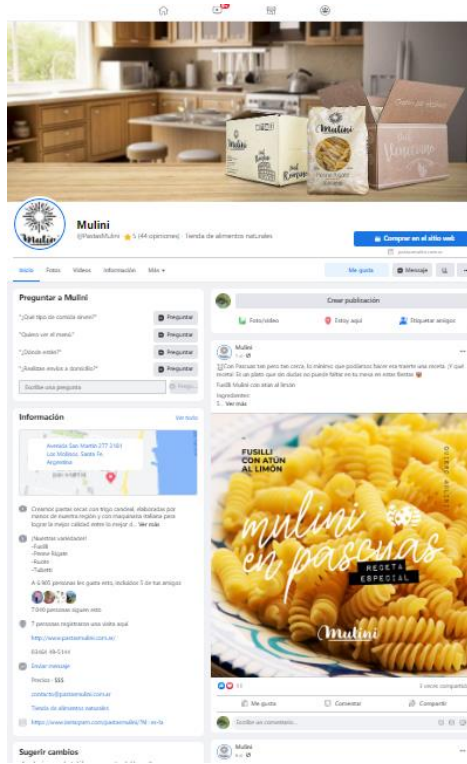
Mulini

Mulini
@PastasMulini · 5 (44 opiniones) · Tienda de alimentos naturales

Comprar en el sitio web

Inicio Fotos Videos Información Más

Me gusta Mensaje

Preguntar a Mulini

"¿Qué tipo de comida sirven?" Preguntar
"¿Quiero ver el menú." Preguntar
"¿Dónde están?" Preguntar
"¿Realizan envíos a domicilio?" Preguntar

Escribe una pregunta

Información Ver todo

Avenida San Martín 277 2161 Los Molinos, Santa Fe, Argentina

Creamos pastas secas con trigo candeal, elaborados por medios de nuestra región y con maquinaria italiana para lograr la mejor calidad entre lo mejor d... Ver más

¡Nuestras variedades!
-Fusilli
-Penne Rigate
-Rustin
-Tubetti

A 6.965 personas les gusta esto, incluidos 7 de tus amigos

7.040 personas siguen esto

7 personas registraron una visita aquí

http://www.pastasmulini.com.ar/

Enviar mensaje

Precios · $$$

contacto@pastasmulini.com.ar

Tienda de alimentos naturales

https://www.instagram.com/pastasmulini/?hl=es-la

Sugerir cambios

Crear publicación

Foto/video Estoy aquí Etiquetar amigos

Mulini

Con Pascuas tan pero tan cerca, lo mínimo que podíamos hacer era traerte una receta. ¡Y qué receta! Es un plato que sin dudas no puede faltar en tu mesa en estas fiestas
Fusilli Mulini con atún al limón
Ingredientes:
1... Ver más

FUSILLI CON ATÚN AL LIMÓN

mulini en pascuas

RECETA ESPECIAL

Mulini

Me gusta Comentar Compartir

Escribe un comentario...

Mulini